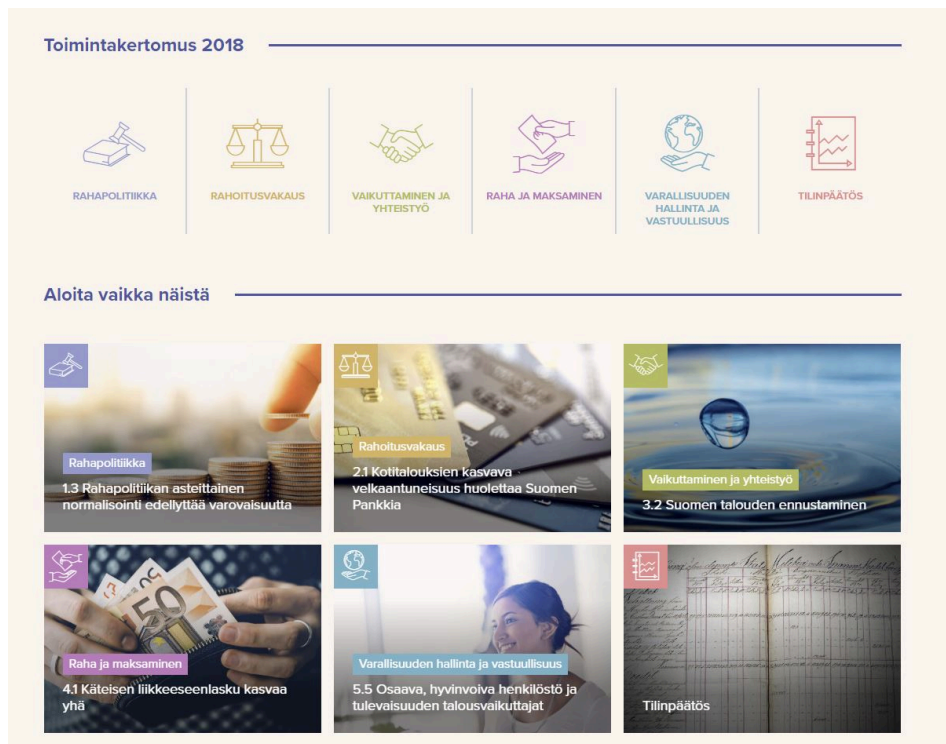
Toimintakertomus 2018

RAHAPOLITIIKKA

RAHOITUSVAKAUS

VAIKUTTAMINEN JA YHTEISTYÖ

RAHA JA MAKSAMINEN

VARALLISUUDEN HALLINTA JA VASTUULLISUUS

TILINPÄÄTÖS

Aloita vaikka näistä

Rahapolitiikka
1.3 Rahapolitiikan asteittainen normalisointi edellyttää varovaisuutta

Rahoitusvakaus
2.1 Kotitalouksien kasvava velkaantuneisuus huolettaa Suomen Pankkia

Vaikuttaminen ja yhteistyö
3.2 Suomen talouden ennustaminen

Raha ja maksaminen
4.1 Käteisen liikkeeseenlasku kasvaa yhä

Varallisuuden hallinta ja vastuullisuus
5.5 Osaava, hyvinvoiva henkilöstö ja tulevaisuuden talousvaikuttajat

Tilinpäätös